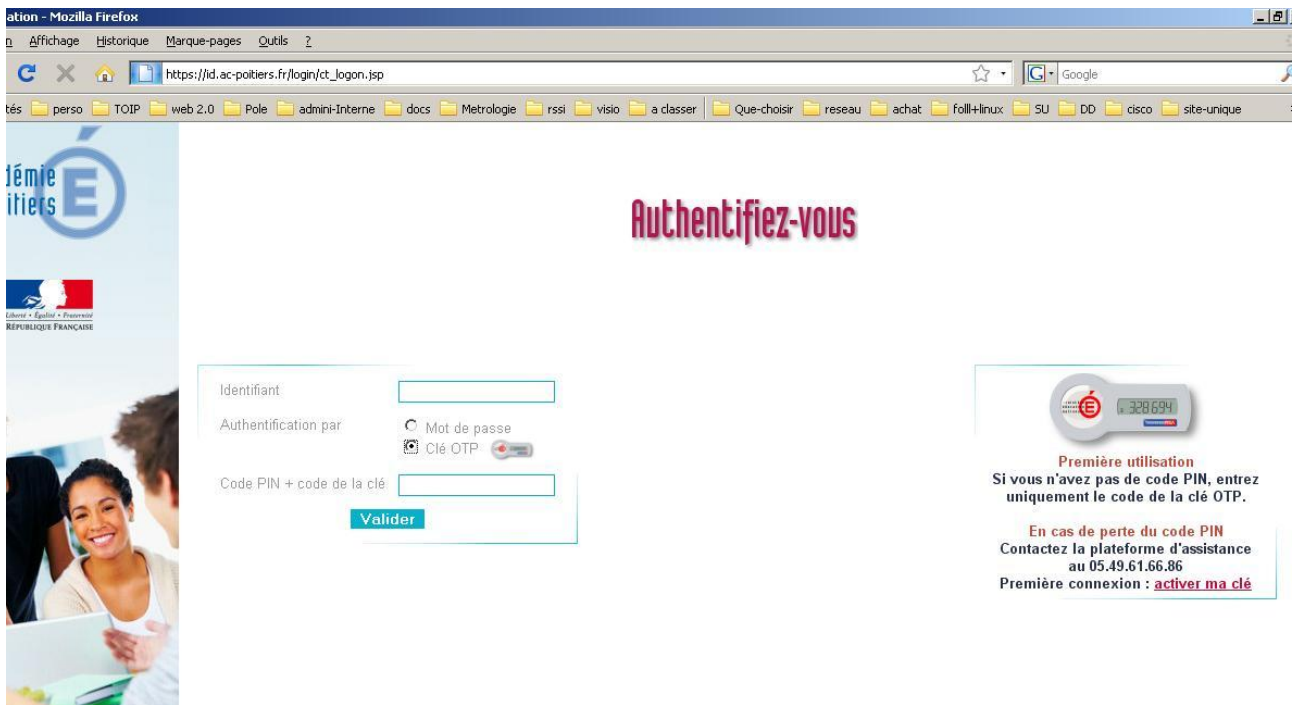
ation - Mozilla Firefox

n Affichage Historique Marque-pages Outils ?

https://id.ac-poitiers.fr/login/ct_logon.jsp

Google

tés perso TOIP web 2.0 Pole admini-Interne docs Metrologie rssi visio a classer Que-choisir reseau achat folll+linux SU DD cisco site-unique

démie
itiers

Liberté • Égalité • Fraternité
RÉPUBLIQUE FRANÇAISE

Authentifiez-vous

Identifiant

Authentification par

Mot de passe

Clé OTP

Code PIN + code de la clé

Valider

328694

Première utilisation
Si vous n'avez pas de code PIN, entrez uniquement le code de la clé OTP.

En cas de perte du code PIN
Contactez la plateforme d'assistance au 05.49.61.66.86
Première connexion : activer ma clé